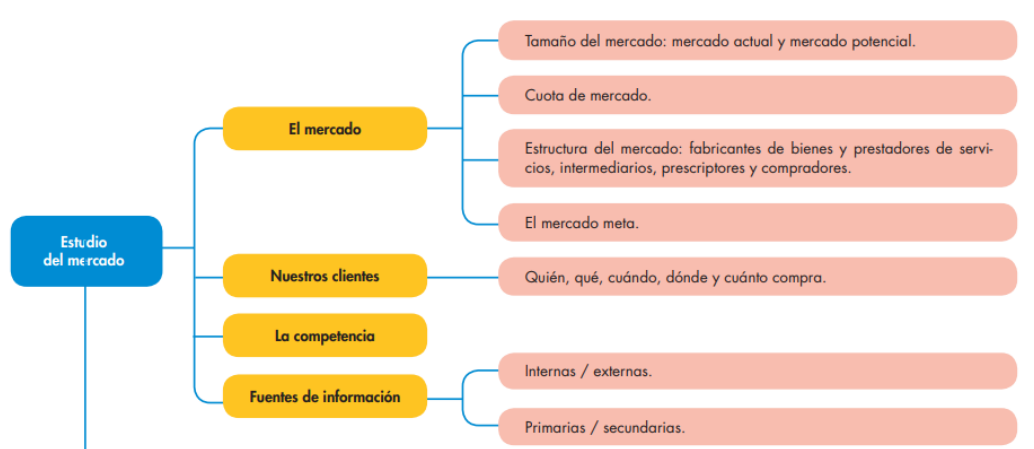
Estudio del mercado

El mercado

Tamaño del mercado: mercado actual y mercado potencial.

Cuota de mercado.

Estructura del mercado: fabricantes de bienes y prestadores de servicios, intermediarios, prescriptores y compradores.

El mercado meta.

Nuestros clientes

Quién, qué, cuándo, dónde y cuánto compra.

La competencia

Fuentes de información

Internas / externas.

Primarias / secundarias.